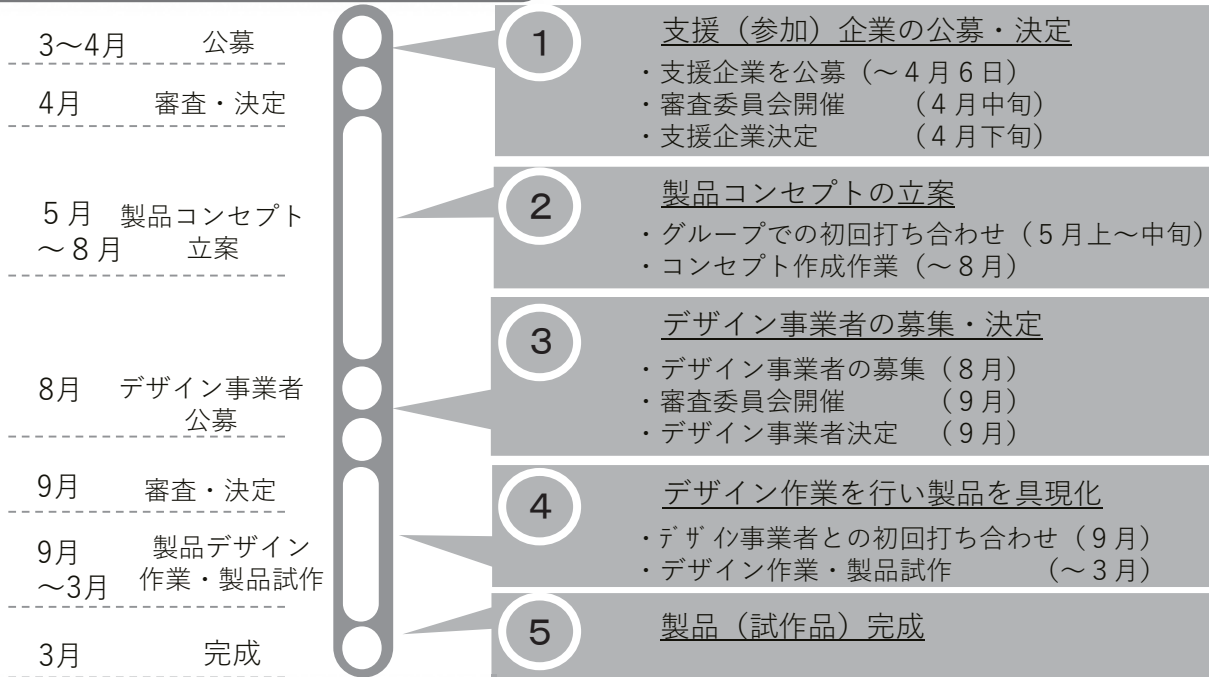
3～4月　公募

4月　審査・決定

5月～8月　製品コンセプト立案

8月　デザイン事業者公募

9月　審査・決定

9月～3月　製品デザイン作業・製品試作

3月　完成

1　支援（参加）企業の公募・決定
・支援企業を公募（～4月6日）
・審査委員会開催　（4月中旬）
・支援企業決定　（4月下旬）

2　製品コンセプトの立案
・グループでの初回打ち合わせ（5月上～中旬）
・コンセプト作成作業（～8月）

3　デザイン事業者の募集・決定
・デザイン事業者の募集（8月）
・審査委員会開催　（9月）
・デザイン事業者決定　（9月）

4　デザイン作業を行い製品を具現化
・ﾃﾞｻﾞｲﾝ事業者との初回打ち合わせ（9月）
・デザイン作業・製品試作　（～3月）

5　製品（試作品）完成